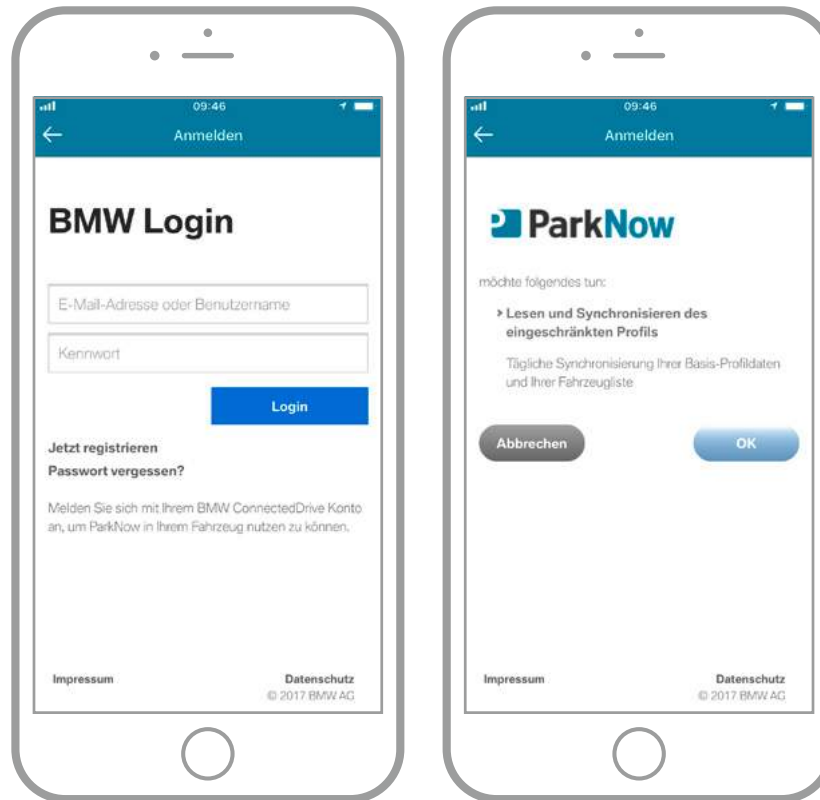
09:46

Anmelden

BMW Login

E-Mail-Adresse oder Benutzername

Kennwort

Login

Jetzt registrieren

Passwort vergessen?

Melden Sie sich mit Ihrem BMW ConnectedDrive Konto an, um ParkNow in Ihrem Fahrzeug nutzen zu können.

Impressum

Datenschutz
© 2017 BMW AG

09:46

Anmelden

ParkNow

möchte folgendes tun:

› Lesen und Synchronisieren des eingeschränkten Profils

Tägliche Synchronisierung Ihrer Basis-Profildaten und Ihrer Fahrzeugliste

Abbrechen

OK

Impressum

Datenschutz
© 2017 BMW AG